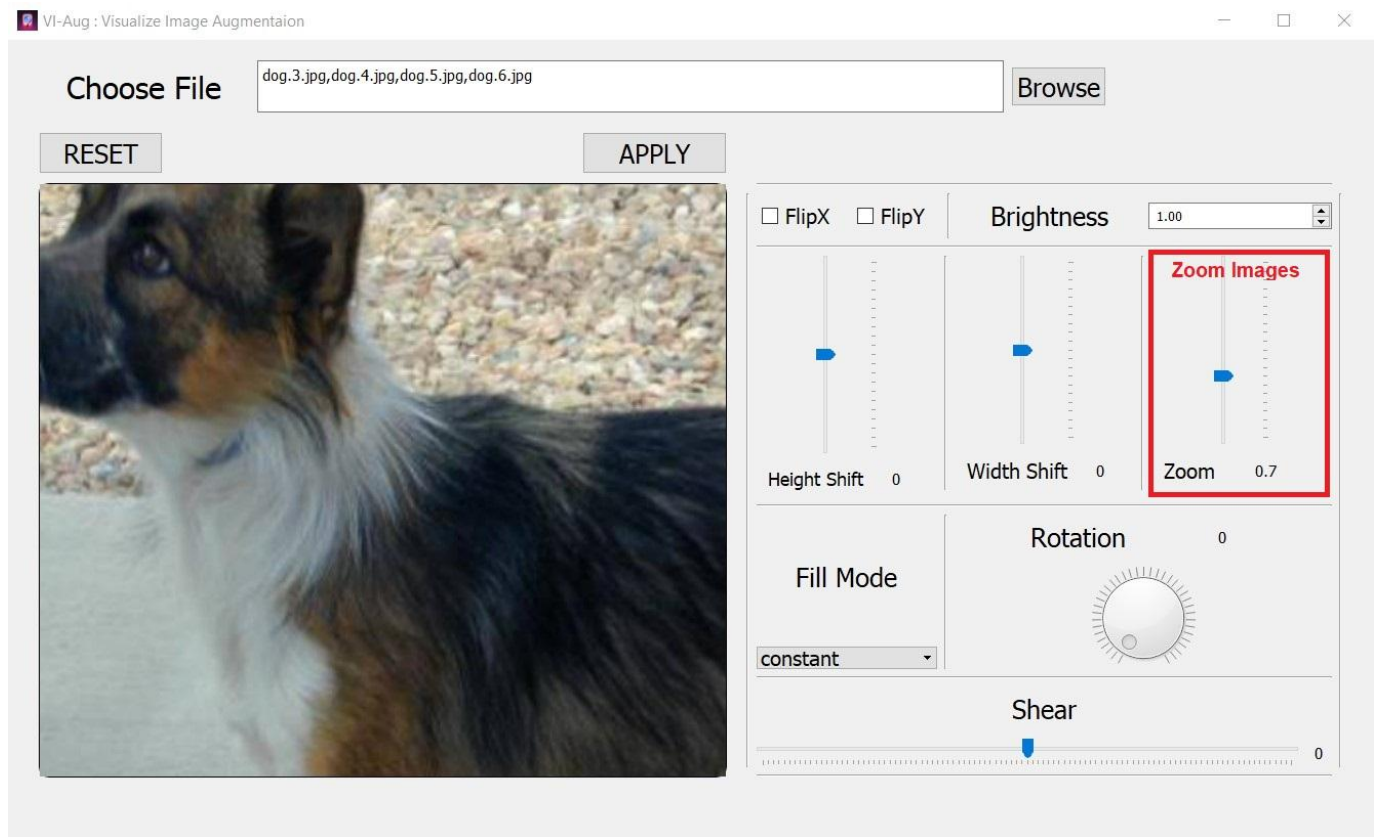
VI-Aug : Visualize Image Augmentaion

Choose File

dog.3.jpg,dog.4.jpg,dog.5.jpg,dog.6.jpg

Browse

RESET

APPLY

FlipX FlipY

Brightness

1.00

Zoom Images

Height Shift 0

Width Shift 0

Zoom 0.7

Rotation 0

Fill Mode

constant

Shear

0